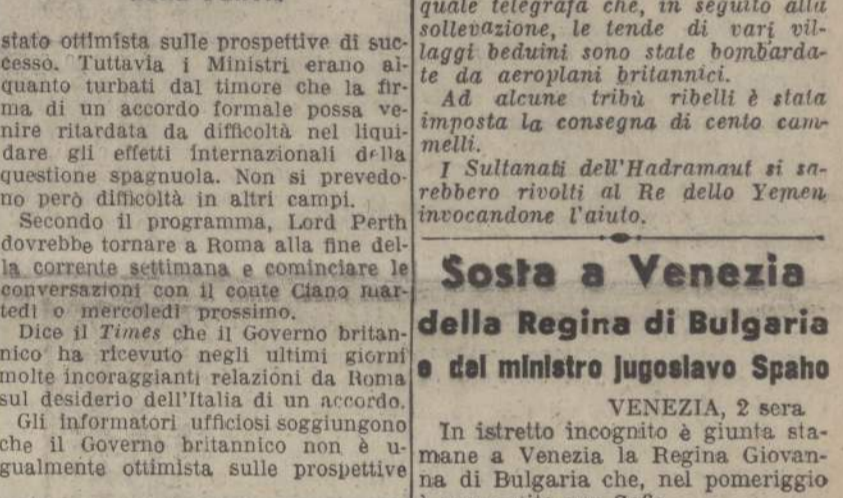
stato ottimista sulle prospettive di successo. Tuttavia i Ministri erano alquanto turbati dal timore che la firma di un accordo formale possa venire ritardata da difficoltà nel liquidare gli effetti internazionali della questione spagnuola. Non si prevedono però difficoltà in altri campi.

Secondo il programma, Lord Perth dovrebbe tornare a Roma alla fine della corrente settimana e cominciare le conversazioni con il conte Ciano martedì o mercoledì prossimo.

Dice il Times che il Governo britannico ha ricevuto negli ultimi giorni molte incoraggianti relazioni da Roma sul desiderio dell'Italia di un accordo.

Gli informatori ufficiosi soggiungono che il Governo britannico non è ugualmente ottimista sulle prospettive

quale telegrafa che, in seguito alla sollevazione, le tende di vari villaggi beduini sono state bombardate da aeroplani britannici.

Ad alcune tribù ribelli è stata imposta la consegna di cento cammelli.

I Sultanati dell'Hadramaut si sarebbero rivolti al Re dello Yemen invocandone l'aiuto.

Sosta a Venezia
della Regina di Bulgaria
e del ministro jugoslavo Spaho

VENEZIA, 2 sera

In istretto incognito è giunta stamane a Venezia la Regina Giovanna di Bulgaria che, nel pomeriggio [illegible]